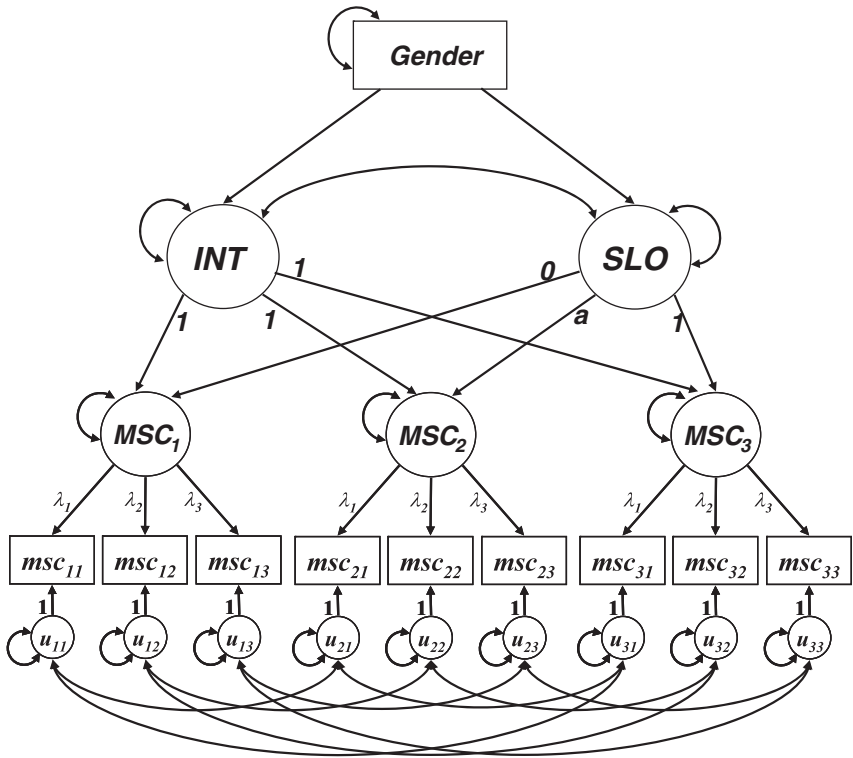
Gender

INT
SLO

1
0
1
1
a
1

$MSC_1$
$MSC_2$
$MSC_3$

$\lambda_1$ $\lambda_2$ $\lambda_3$
$\lambda_1$ $\lambda_2$ $\lambda_3$
$\lambda_1$ $\lambda_2$ $\lambda_3$

$msc_{11}$ $msc_{12}$ $msc_{13}$ $msc_{21}$ $msc_{22}$ $msc_{23}$ $msc_{31}$ $msc_{32}$ $msc_{33}$

1 1 1 1 1 1 1 1 1

$u_{11}$ $u_{12}$ $u_{13}$ $u_{21}$ $u_{22}$ $u_{23}$ $u_{31}$ $u_{32}$ $u_{33}$